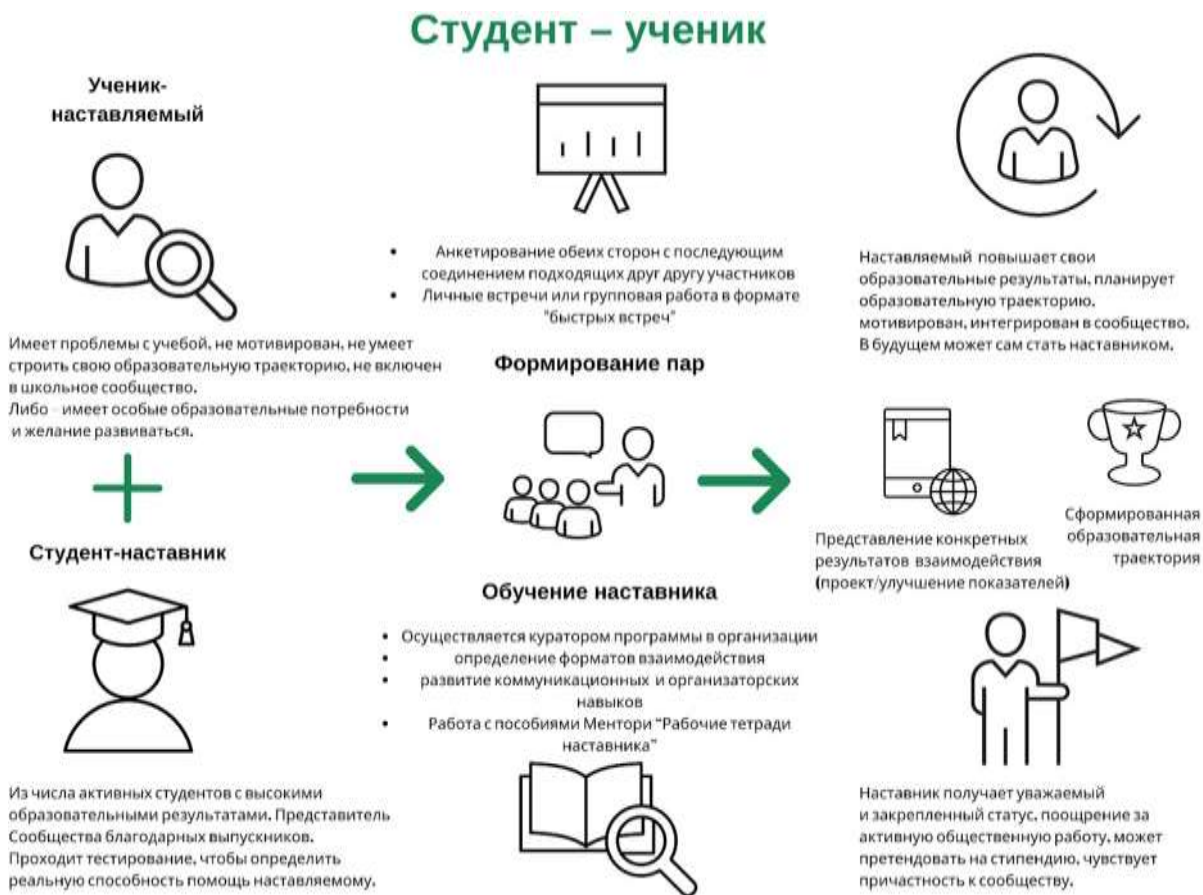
Студент – ученик

Ученик-наставляемый

Имеет проблемы с учебой, не мотивирован, не умеет строить свою образовательную траекторию, не включен в школьное сообщество.
Либо – имеет особые образовательные потребности и желание развиваться.

+

Студент-наставник

Из числа активных студентов с высокими образовательными результатами. Представитель Сообщества благодарных выпускников.
Проходит тестирование, чтобы определить реальную способность помощь наставляемому.

• Анкетирование обеих сторон с последующим соединением подходящих друг другу участников
• Личные встречи или групповая работа в формате "быстрых встреч"

Формирование пар

Обучение наставника

• Осуществляется куратором программы в организации
• определение форматов взаимодействия
• развитие коммуникационных и организаторских навыков
• Работа с пособиями Ментори "Рабочие тетради наставника"

Наставляемый повышает свои образовательные результаты, планирует образовательную траекторию, мотивирован, интегрирован в сообщество. В будущем может сам стать наставником.

Представление конкретных результатов взаимодействия (проект/улучшение показателей)

Сформированная образовательная траектория

Наставник получает уважаемый и закрепленный статус, поощрение за активную общественную работу, может претендовать на стипендию, чувствует причастность к сообществу.